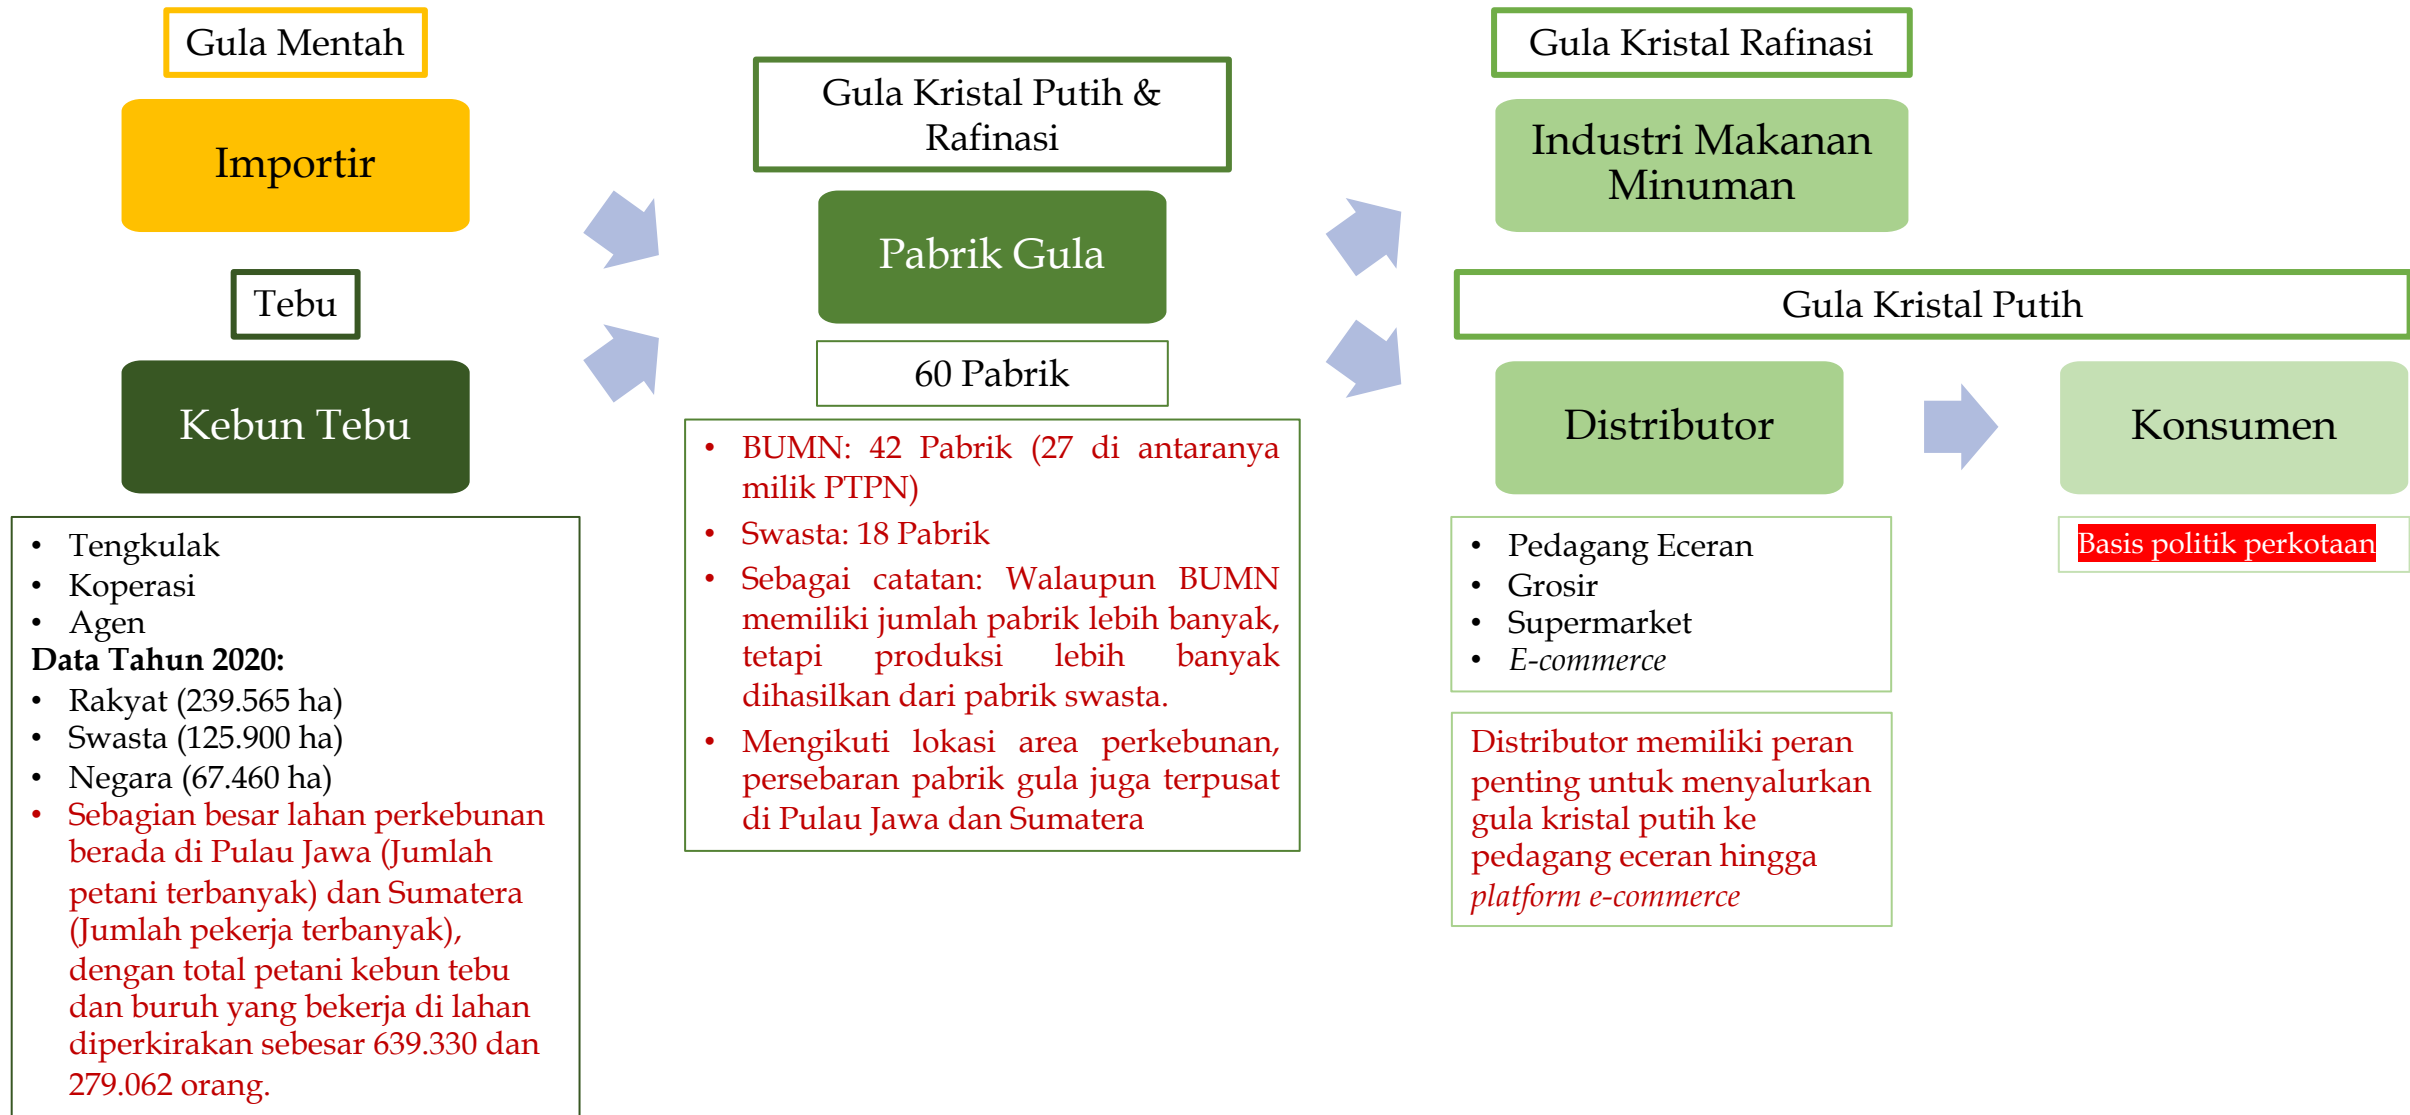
Gula Mentah

Importir

Tebu

Kebun Tebu

- Tengkulak
- Koperasi
- Agen

**Data Tahun 2020:**

- Rakyat (239.565 ha)
- Swasta (125.900 ha)
- Negara (67.460 ha)
- Sebagian besar lahan perkebunan berada di Pulau Jawa (Jumlah petani terbanyak) dan Sumatera (Jumlah pekerja terbanyak), dengan total petani kebun tebu dan buruh yang bekerja di lahan diperkirakan sebesar 639.330 dan 279.062 orang.

Gula Kristal Putih & Rafinasi

Pabrik Gula

60 Pabrik

- BUMN: 42 Pabrik (27 di antaranya milik PTPN)
- Swasta: 18 Pabrik
- Sebagai catatan: Walaupun BUMN memiliki jumlah pabrik lebih banyak, tetapi produksi lebih banyak dihasilkan dari pabrik swasta.
- Mengikuti lokasi area perkebunan, persebaran pabrik gula juga terpusat di Pulau Jawa dan Sumatera

Gula Kristal Rafinasi

Industri Makanan Minuman

Gula Kristal Putih

Distributor

Konsumen

- Pedagang Eceran
- Grosir
- Supermarket
- *E-commerce*

Distributor memiliki peran penting untuk menyalurkan gula kristal putih ke pedagang eceran hingga *platform e-commerce*

Basis politik perkotaan